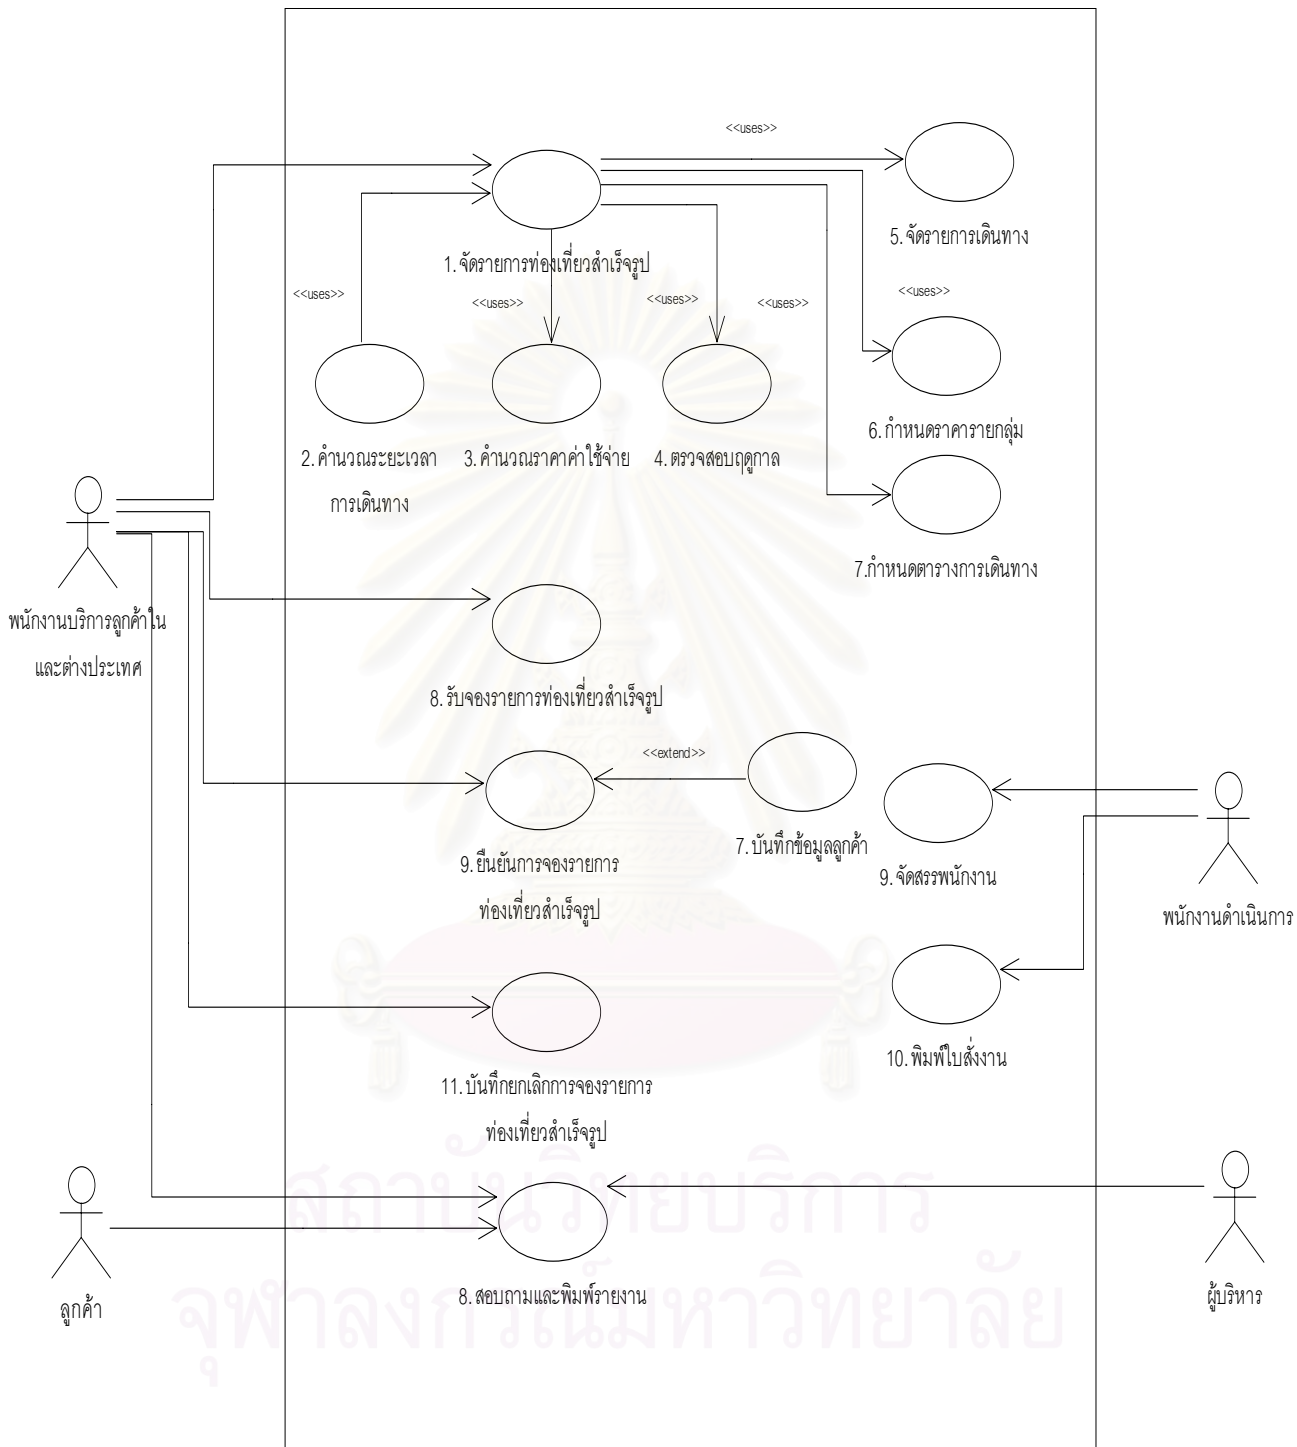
<<uses>>

5. จัดรายการเดินทาง

1. จัดรายการท่องเที่ยวสำเร็จรูป

<<uses>>

<<uses>>

<<uses>>

<<uses>>

<<uses>>

2. คำนวณระยะเวลาการเดินทาง

3. คำนวณราคาค่าใช้จ่าย

4. ตรวจสอบฤดูกาล

6. กำหนดราคารายกลุ่ม

7.กำหนดตารางการเดินทาง

พนักงานบริการลูกค้าในและต่างประเทศ

8. รับจองรายการท่องเที่ยวสำเร็จรูป

<<extend>>

9. ยืนยันการจองรายการท่องเที่ยวสำเร็จรูป

7. บันทึกข้อมูลลูกค้า

9. จัดสรรพนักงาน

พนักงานดำเนินการ

10. พิมพ์ใบสั่งงาน

11. บันทึกยกเลิกการจองรายการท่องเที่ยวสำเร็จรูป

8. สอบถามและพิมพ์รายงาน

ลูกค้า

ผู้บริหาร

สถาบันวิทยบริการ
จุฬาลงกรณ์มหาวิทยาลัย